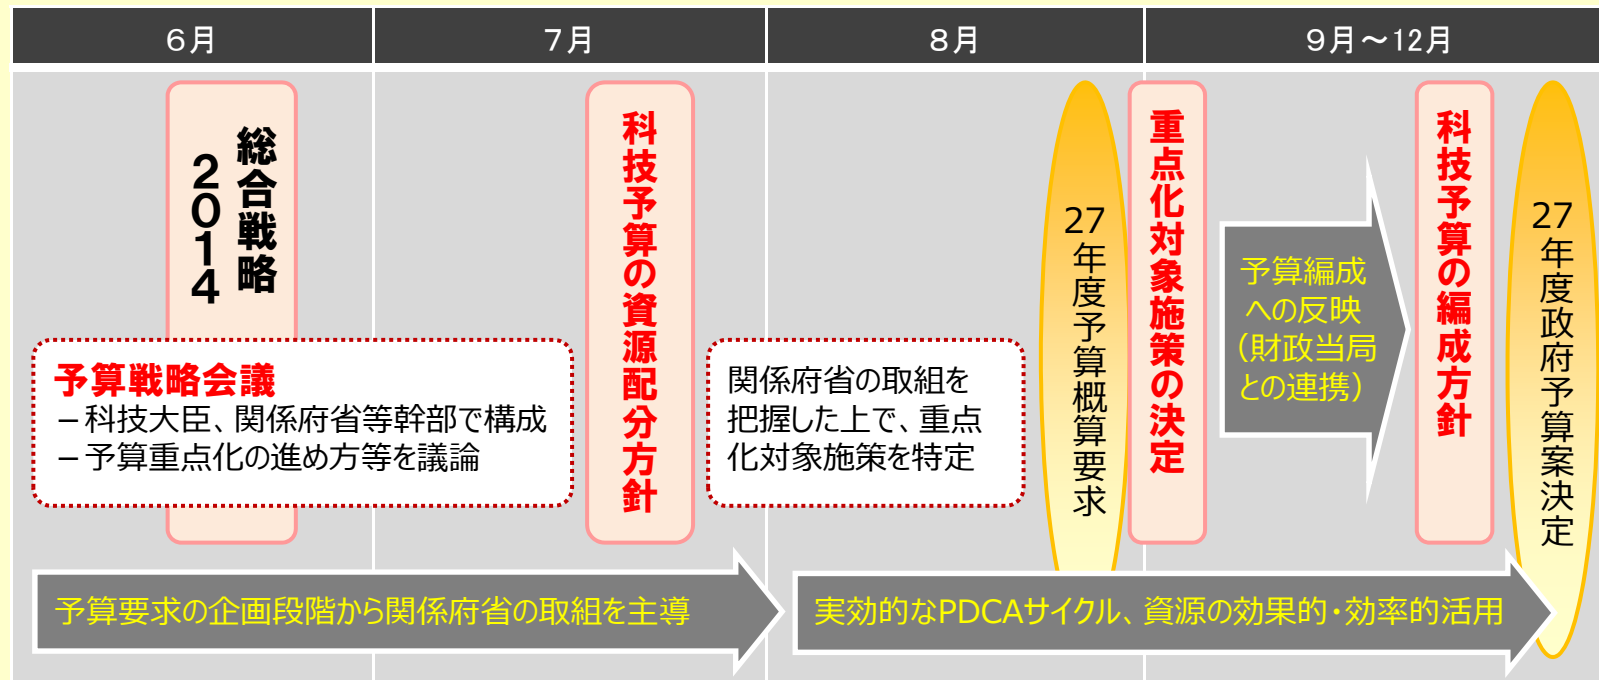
| 6月 | 7月 | 8月 | 9月～12月 |
|---|---|---|---|

総合戦略2014

予算戦略会議
－科技大臣、関係府省等幹部で構成
－予算重点化の進め方等を議論

科技予算の資源配分方針

関係府省の取組を把握した上で、重点化対象施策を特定

27年度予算概算要求

重点化対象施策の決定

予算編成への反映（財政当局との連携）

科技予算の編成方針

27年度政府予算案決定

予算要求の企画段階から関係府省の取組を主導

実効的なPDCAサイクル、資源の効果的・効率的活用